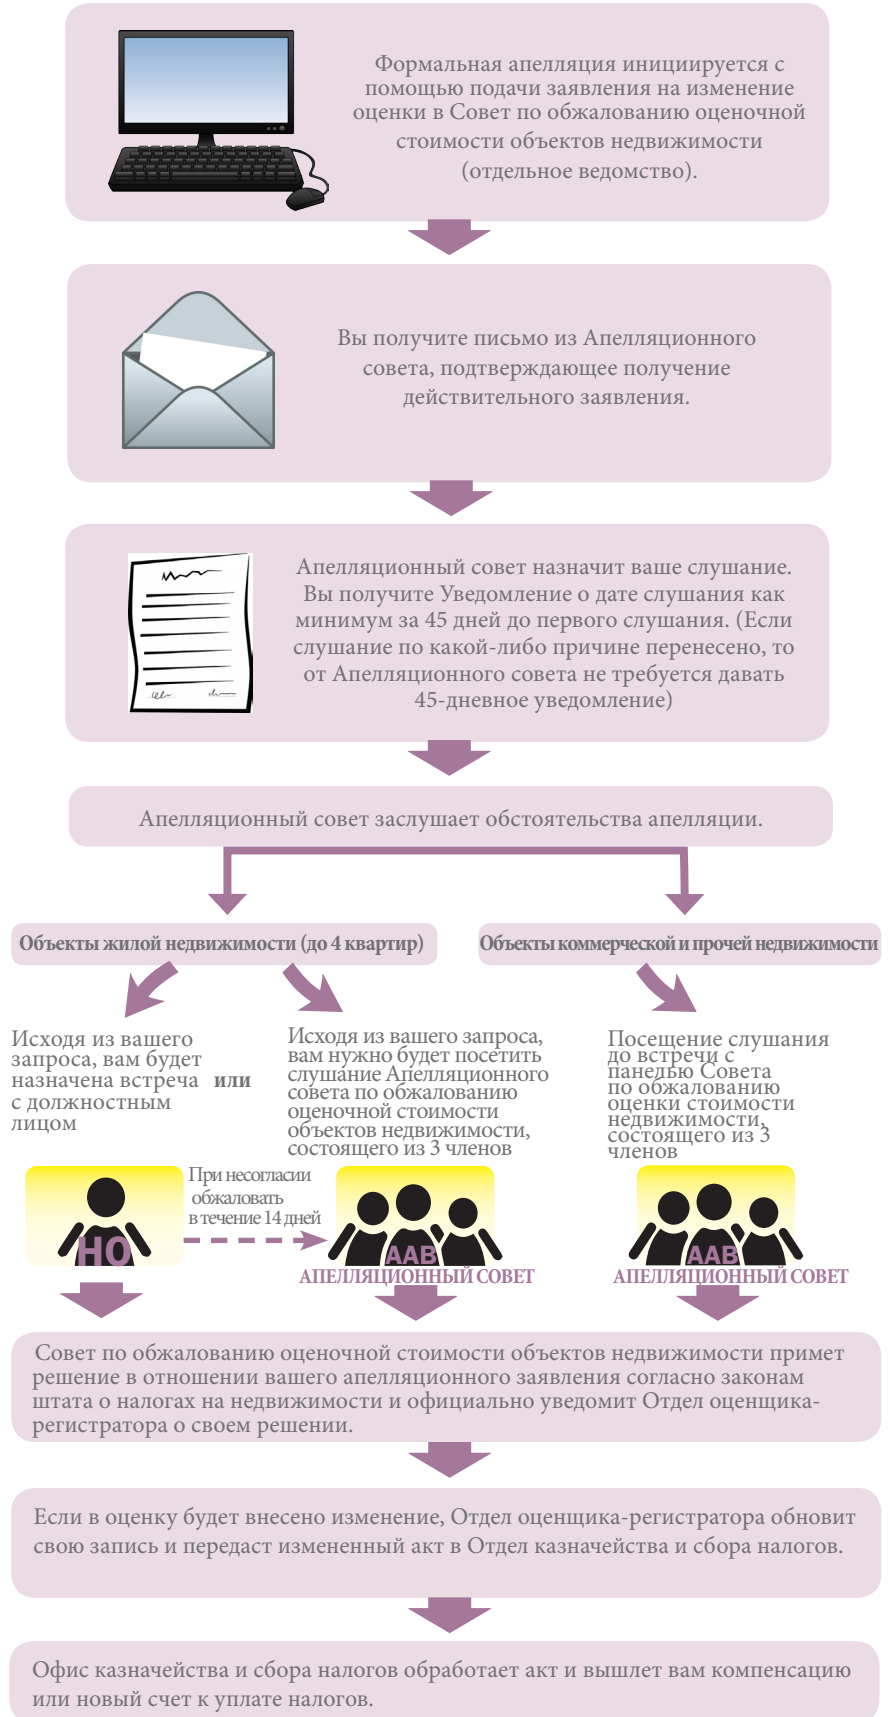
Формальная апелляция инициируется с помощью подачи заявления на изменение оценки в Совет по обжалованию оценочной стоимости объектов недвижимости (отдельное ведомство).

Вы получите письмо из Апелляционного совета, подтверждающее получение действительного заявления.

Апелляционный совет назначит ваше слушание. Вы получите Уведомление о дате слушания как минимум за 45 дней до первого слушания. (Если слушание по какой-либо причине перенесено, то от Апелляционного совета не требуется давать 45-дневное уведомление)

Апелляционный совет заслушает обстоятельства апелляции.

Объекты жилой недвижимости (до 4 квартир)

Объекты коммерческой и прочей недвижимости

Исходя из вашего запроса, вам будет назначена встреча **или** с должностным лицом

Исходя из вашего запроса, вам нужно будет посетить слушание Апелляционного совета по обжалованию оценочной стоимости объектов недвижимости, состоящего из 3 членов

Посещение слушания до встречи с панелью Совета по обжалованию оценки стоимости недвижимости, состоящего из 3 членов

При несогласии обжаловать в течение 14 дней

HO

AAB
АПЕЛЛЯЦИОННЫЙ СОВЕТ

AAB
АПЕЛЛЯЦИОННЫЙ СОВЕТ

Совет по обжалованию оценочной стоимости объектов недвижимости примет решение в отношении вашего апелляционного заявления согласно законам штата о налогах на недвижимости и официально уведомит Отдел оценщика-регистратора о своем решении.

Если в оценку будет внесено изменение, Отдел оценщика-регистратора обновит свою запись и передаст измененный акт в Отдел казначейства и сбора налогов.

Офис казначейства и сбора налогов обработает акт и вышлет вам компенсацию или новый счет к уплате налогов.